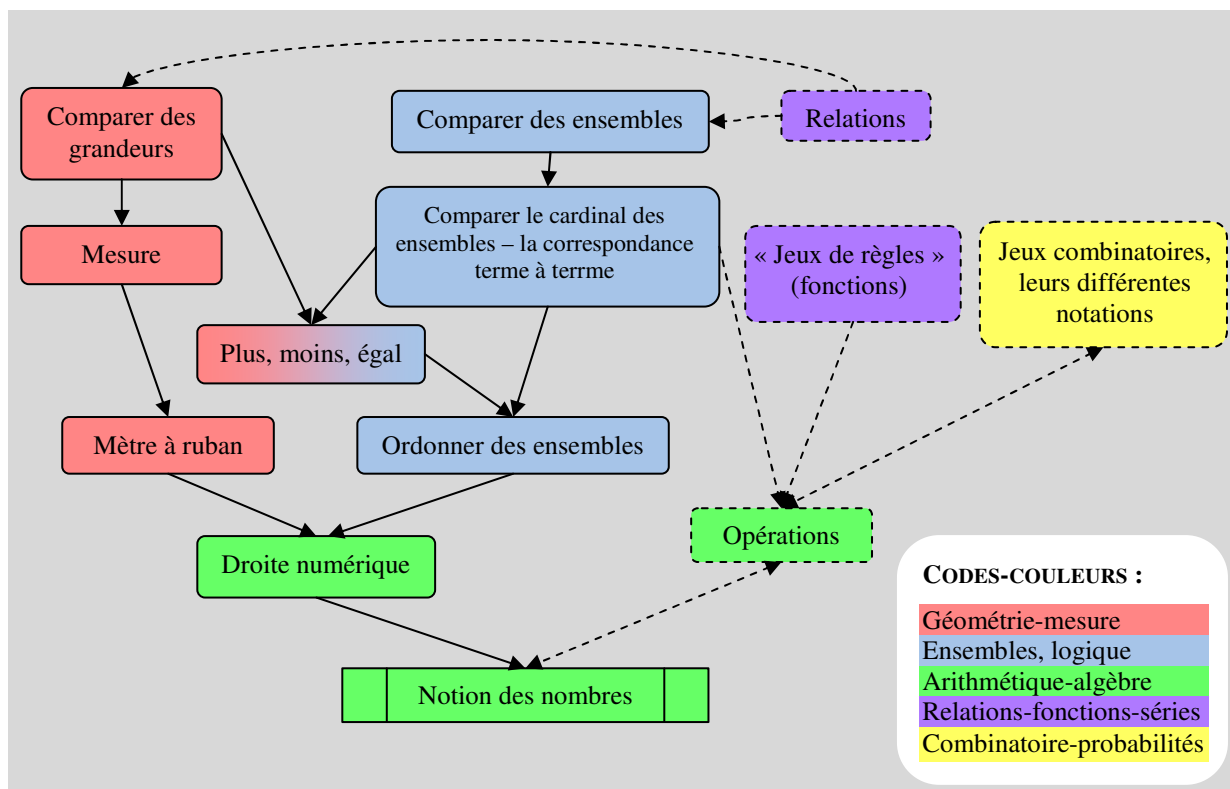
Comparer des grandeurs

Comparer des ensembles

Relations

Mesure

Comparer le cardinal des ensembles – la correspondance terme à terme

« Jeux de règles » (fonctions)

Jeux combinatoires, leurs différentes notations

Plus, moins, égal

Mètre à ruban

Ordonner des ensembles

Opérations

Droite numérique

Notion des nombres

CODES-COULEURS :

Géométrie-mesure
Ensembles, logique
Arithmétique-algèbre
Relations-fonctions-séries
Combinatoire-probabilités